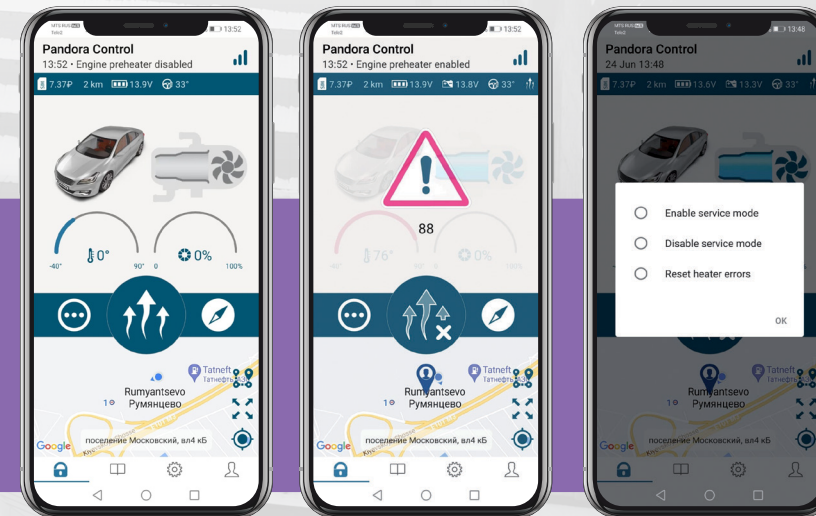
MTS RUS Tele2 13:52

Pandora Control

13:52 • Engine preheater disabled

7.37₽ 2 km 13.9V 33°

0°

-40° 90° 0

0%

100%

Tatneft Татнефть

Rumyantsevo Румянцево

1

Google

поселение Московский, вл4 кБ

MTS RUS Tele2 13:52

Pandora Control

13:52 • Engine preheater enabled

7.37₽ 2 km 13.9V 13.8V 33°

88

76°

0%

Tatneft Татнефть

Rumyantsevo Румянцево

1

Google

поселение Московский, вл4 кБ

MTS RUS Tele2 13:48

Pandora Control

24 Jun 13:48

7.37₽ 2 km 13.6V 13.3V 33°

Enable service mode

Disable service mode

Reset heater errors

OK

Tatneft

Rumyantsevo Румянцево

1

Google

поселение Московский, вл4 кБ